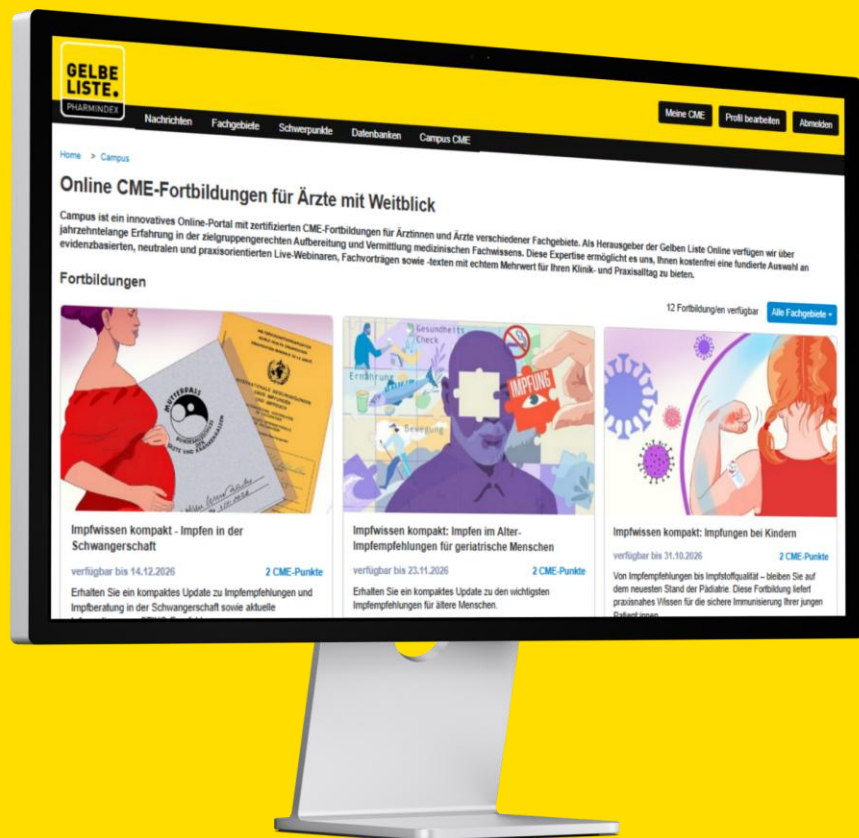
GELBE LISTE.
PHARMINDEX

Nachrichten Fachgebiete Schwerpunkte Datenbanken Campus CME

Meine CME Profil bearbeiten Abmelden

Home > Campus

Online CME-Fortbildungen für Ärzte mit Weitblick

Campus ist ein innovatives Online-Portal mit zertifizierten CME-Fortbildungen für Ärztinnen und Ärzte verschiedener Fachgebiete. Als Herausgeber der Gelben Liste Online verfügen wir über jahrzehntelange Erfahrung in der zielgruppengerechten Aufbereitung und Vermittlung medizinischen Fachwissens. Diese Expertise ermöglicht es uns, Ihnen kostenfrei eine fundierte Auswahl an evidenzbasierten, neutralen und praxisorientierten Live-Webinaren, Fachvorträgen sowie -texten mit echtem Mehrwert für Ihren Klinik- und Praxisalltag zu bieten.

Fortbildungen

12 Fortbildung/en verfügbar Alle Fachgebiete

Mutterpass

Gesundheits Check
Ernährung
Bewegung
IMPFUNG

Impfwissen kompakt - Impfen in der Schwangerschaft
verfügbar bis 14.12.2026 2 CME-Punkte
Erhalten Sie ein kompaktes Update zu Impfempfehlungen und Impfberatung in der Schwangerschaft sowie aktuelle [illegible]

Impfwissen kompakt: Impfen im Alter- Impfempfehlungen für geriatrische Menschen
verfügbar bis 23.11.2026 2 CME-Punkte
Erhalten Sie ein kompaktes Update zu den wichtigsten Impfempfehlungen für ältere Menschen.

Impfwissen kompakt: Impfungen bei Kindern
verfügbar bis 31.10.2026 2 CME-Punkte
Von Impfempfehlungen bis Impfstoffqualität – bleiben Sie auf dem neuesten Stand der Pädiatrie. Diese Fortbildung liefert praxisnahes Wissen für die sichere Immunisierung Ihrer jungen Patient innen